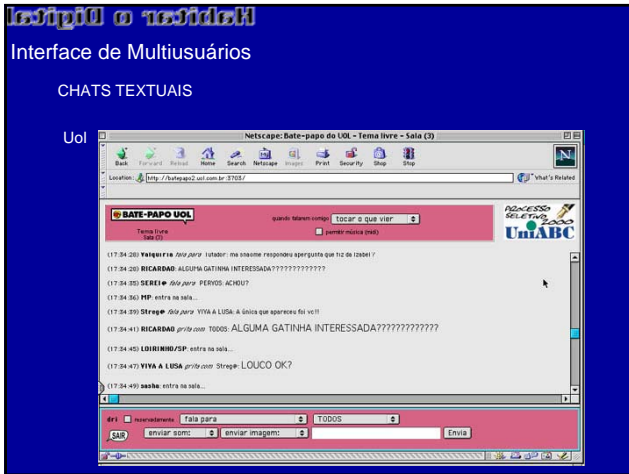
Habitar o Digital

Interface de Multiusuários

CHATS TEXTUAIS

Uol

Netscape: Bate-papo do UOL - Tema livre - Sala (3)

Back Forward Reload Home Search Netscape Images Print Security Shop Stop

Location: http://batepapo2.uol.com.br:3708/

What's Related

BATE-PAPO UOL

Tema livre Sala (3)

quando falarem comigo tocar o que vier

permitir música (midi)

PROCESSO SELETIVO 2000 UniABC

(17:34:28) Valquiria fala para lutador: ma snaome respondeu aperguntà que fiz da Izabel ?

(17:34:28) RICARDAO: ALGUMA GATINHA INTERESSADA?????????????

(17:34:35) SEREI● fala para PERVOS: ACHOU?

(17:34:36) MP: entra na sala...

(17:34:39) Strego fala para VIYA A LUSA: A única que apareceu foi vc!!

(17:34:41) RICARDAO grita com TODOS: ALGUMA GATINHA INTERESSADA?????????????

(17:34:45) LOIRINHO/SP: entra na sala...

(17:34:47) VIVA A LUSA grita com Strego: LOUCO OK?

(17:34:49) sasha: entra na sala...

dri Reservadamente fala para TODOS

SAIR enviar som: enviar imagem: Envia